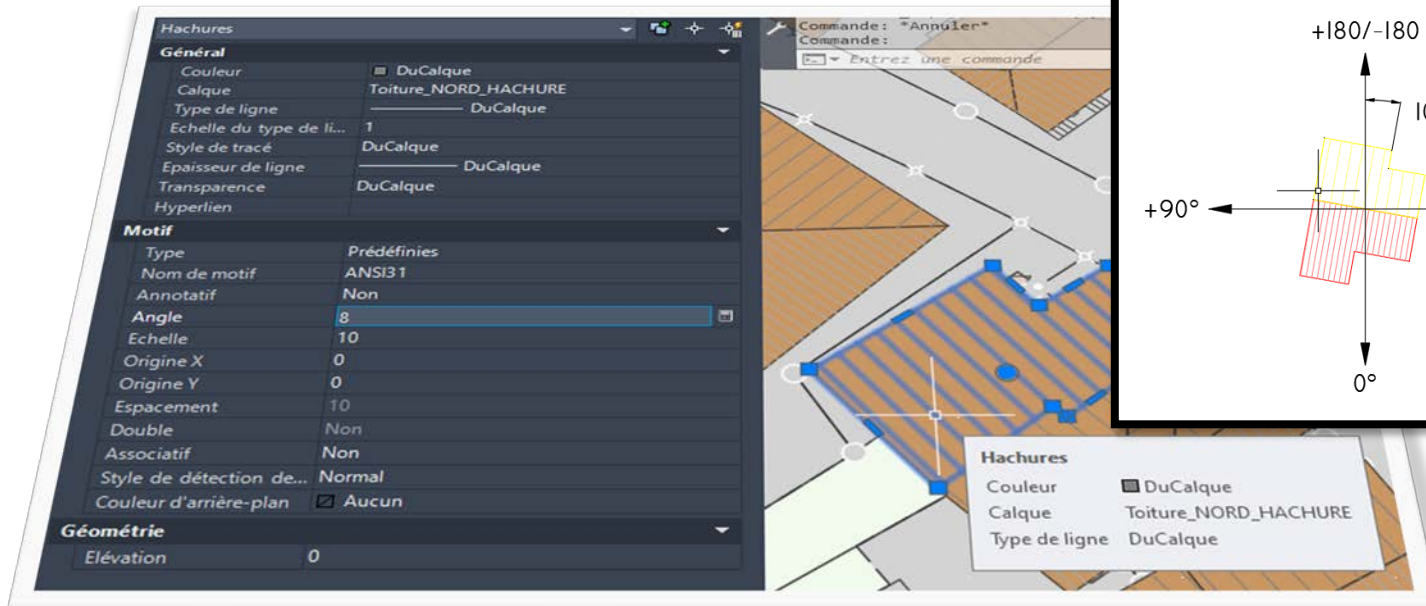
Hachures

Général

Couleur DuCalque
Calque Toiture_NORD_HACHURE
Type de ligne DuCalque
Echelle du type de li... 1
Style de tracé DuCalque
Epaisseur de ligne DuCalque
Transparence DuCalque
Hyperlien

Motif

Type Prédéfinies
Nom de motif ANSI31
Annotatif Non
Angle 8
Echelle 10
Origine X 0
Origine Y 0
Espacement 10
Double Non
Associatif Non
Style de détection de... Normal
Couleur d'arrière-plan Aucun

Géométrie

Elévation 0

Commande: *Annuler*
Commande:
Entrez une commande

+180/-180
10
+90°
0°

Hachures
Couleur DuCalque
Calque Toiture_NORD_HACHURE
Type de ligne DuCalque